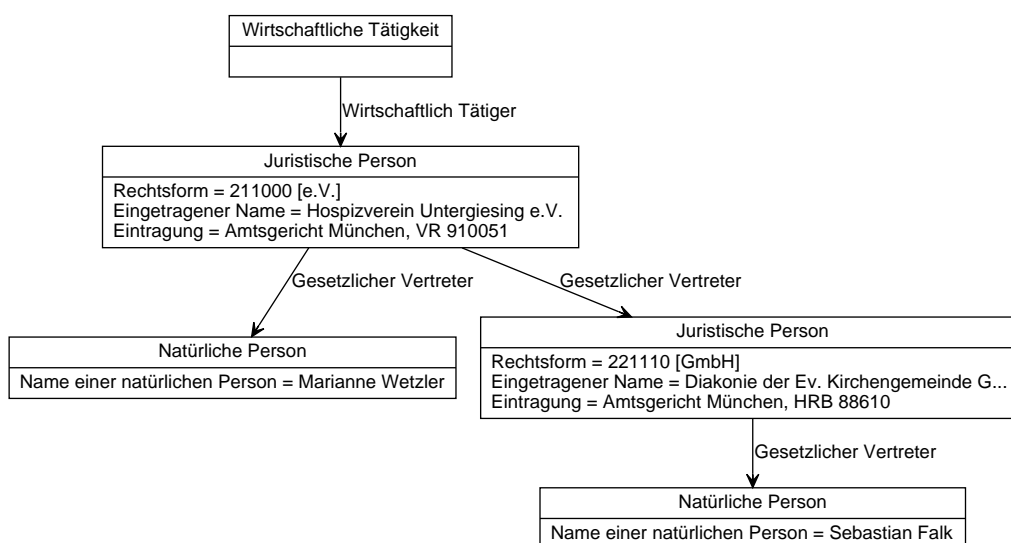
Wirtschaftliche Tätigkeit

Wirtschaftlich Tätiger

Juristische Person

Rechtsform = 211000 [e.V.]
Eingetragener Name = Hospizverein Untergiesing e.V.
Eintragung = Amtsgericht München, VR 910051

Gesetzlicher Vertreter

Gesetzlicher Vertreter

Natürliche Person

Name einer natürlichen Person = Marianne Wetzler

Juristische Person

Rechtsform = 221110 [GmbH]
Eingetragener Name = Diakonie der Ev. Kirchengemeinde G...
Eintragung = Amtsgericht München, HRB 88610

Gesetzlicher Vertreter

Natürliche Person

Name einer natürlichen Person = Sebastian Falk